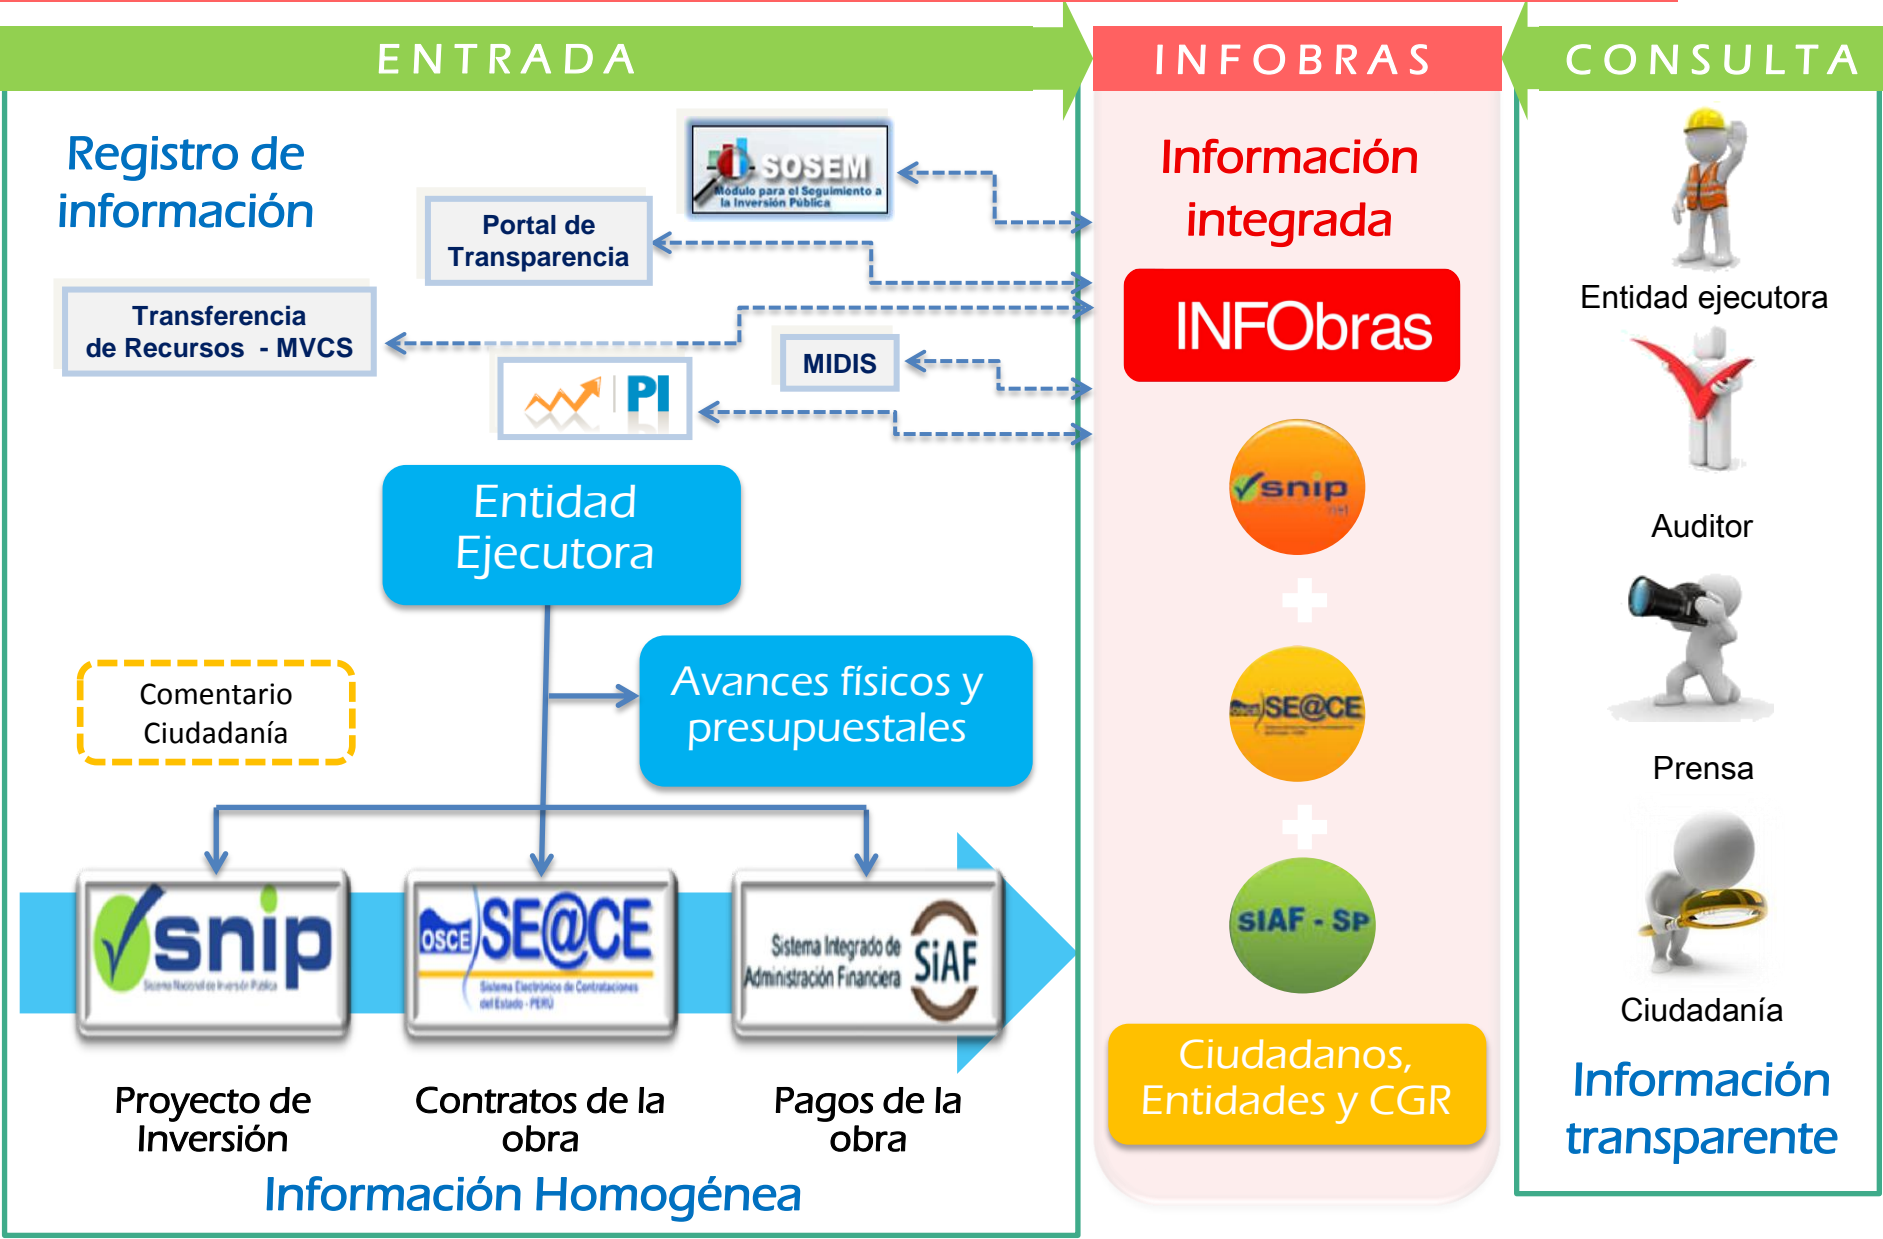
ENTRADA

INFOBRAS

CONSULTA

Registro de información

SOSEM
Módulo para el Seguimiento a la Inversión Pública

Portal de Transparencia

Transferencia de Recursos - MVCS

MIDIS

PI

Entidad Ejecutora

Comentario Ciudadanía

Avances físicos y presupuestales

snip
Sistema Nacional de Inversión Pública

OSCE SE@CE
Sistema Electrónico de Contrataciones del Estado - PERÚ

Sistema Integrado de Administración Financiera SIAF

Proyecto de Inversión

Contratos de la obra

Pagos de la obra

Información Homogénea

Información integrada

INFObras

snip

SE@CE

SIAF - SP

Ciudadanos, Entidades y CGR

Entidad ejecutora

Auditor

Prensa

Ciudadanía

Información transparente